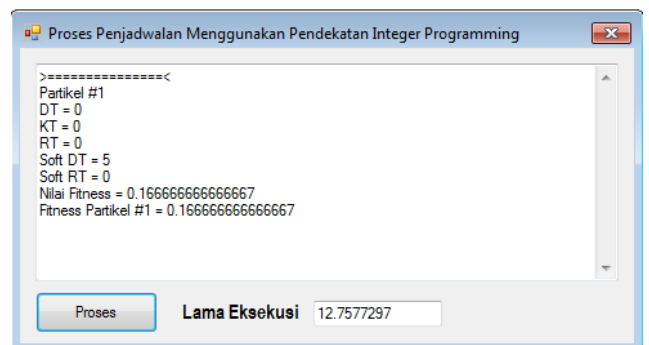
Proses Penjadwalan Menggunakan Pendekatan Integer Programming

>===============<
Partikel #1
DT = 0
KT = 0
RT = 0
Soft DT = 5
Soft RT = 0
Nilai Fitness = 0.166666666666667
Fitness Partikel #1 = 0.166666666666667

Proses
Lama Eksekusi 12.7577297